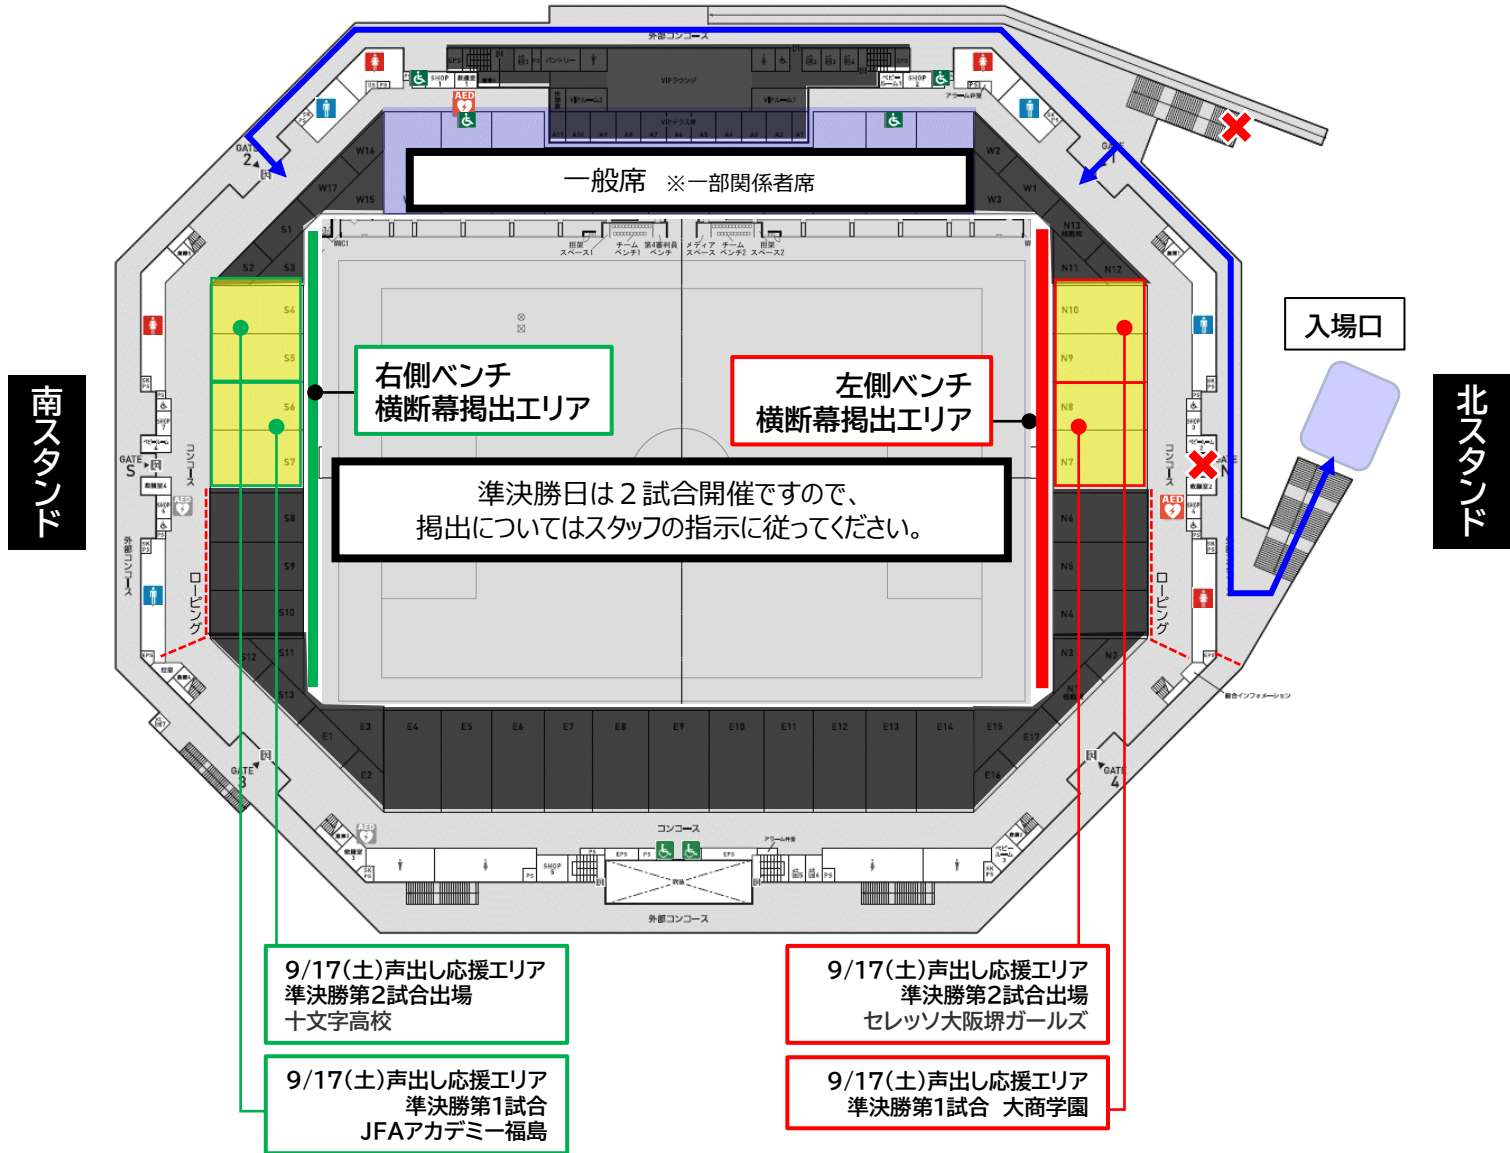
外部コンコース

一般席 ※一部関係者席

入場口

南スタンド

北スタンド

右側ベンチ
横断幕掲出エリア

左側ベンチ
横断幕掲出エリア

準決勝日は２試合開催ですので、
掲出についてはスタッフの指示に従ってください。

S1 S2 S3 S4 S5 S6 S7 S8 S9 S10 S11 S12 S13

N1 N2 N3 N4 N5 N6 N7 N8 N9 N10 N11 N12 N13

W1 W2 W3 W15 W16 W17

E1 E2 E3 E4 E5 E6 E7 E8 E9 E10 E11 E12 E13 E14 E15 E16 E17

GATE 1
GATE 2
GATE 3
GATE 4
GATE S
GATE N

VIPラウンジ
VIPテラス席
SHOP
AED
コンコース
ロービング

外部コンコース

9/17(土)声出し応援エリア
準決勝第2試合出場
十文字高校

9/17(土)声出し応援エリア
準決勝第1試合
JFAアカデミー福島

9/17(土)声出し応援エリア
準決勝第2試合出場
セレッソ大阪堺ガールズ

9/17(土)声出し応援エリア
準決勝第1試合 大商学園